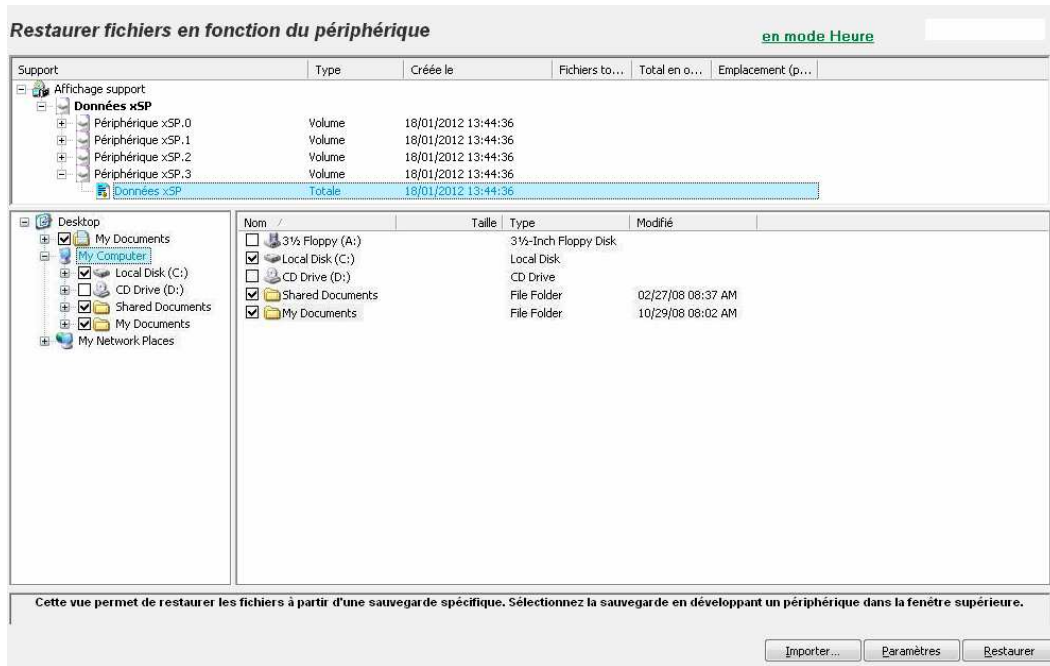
Restaurer fichiers en fonction du périphérique

en mode Heure

| Support | Type | Créée le | Fichiers to... | Total en o... | Emplacement (p... |
|---|---|---|---|---|---|
| Affichage support | | | | | |
| Données xSP | | | | | |
| Périphérique xSP.0 | Volume | 18/01/2012 13:44:36 | | | |
| Périphérique xSP.1 | Volume | 18/01/2012 13:44:36 | | | |
| Périphérique xSP.2 | Volume | 18/01/2012 13:44:36 | | | |
| Périphérique xSP.3 | Volume | 18/01/2012 13:44:36 | | | |
| Données xSP | Totale | 18/01/2012 13:44:36 | | | |

Desktop
My Documents
My Computer
Local Disk (C:)
CD Drive (D:)
Shared Documents
My Documents
My Network Places

| Nom / | Taille | Type | Modifié |
|---|---|---|---|
| 3½ Floppy (A:) | | 3½-Inch Floppy Disk | |
| Local Disk (C:) | | Local Disk | |
| CD Drive (D:) | | CD Drive | |
| Shared Documents | | File Folder | 02/27/08 08:37 AM |
| My Documents | | File Folder | 10/29/08 08:02 AM |

Cette vue permet de restaurer les fichiers à partir d'une sauvegarde spécifique. Sélectionnez la sauvegarde en développant un périphérique dans la fenêtre supérieure.

Importer... Paramètres Restaurer